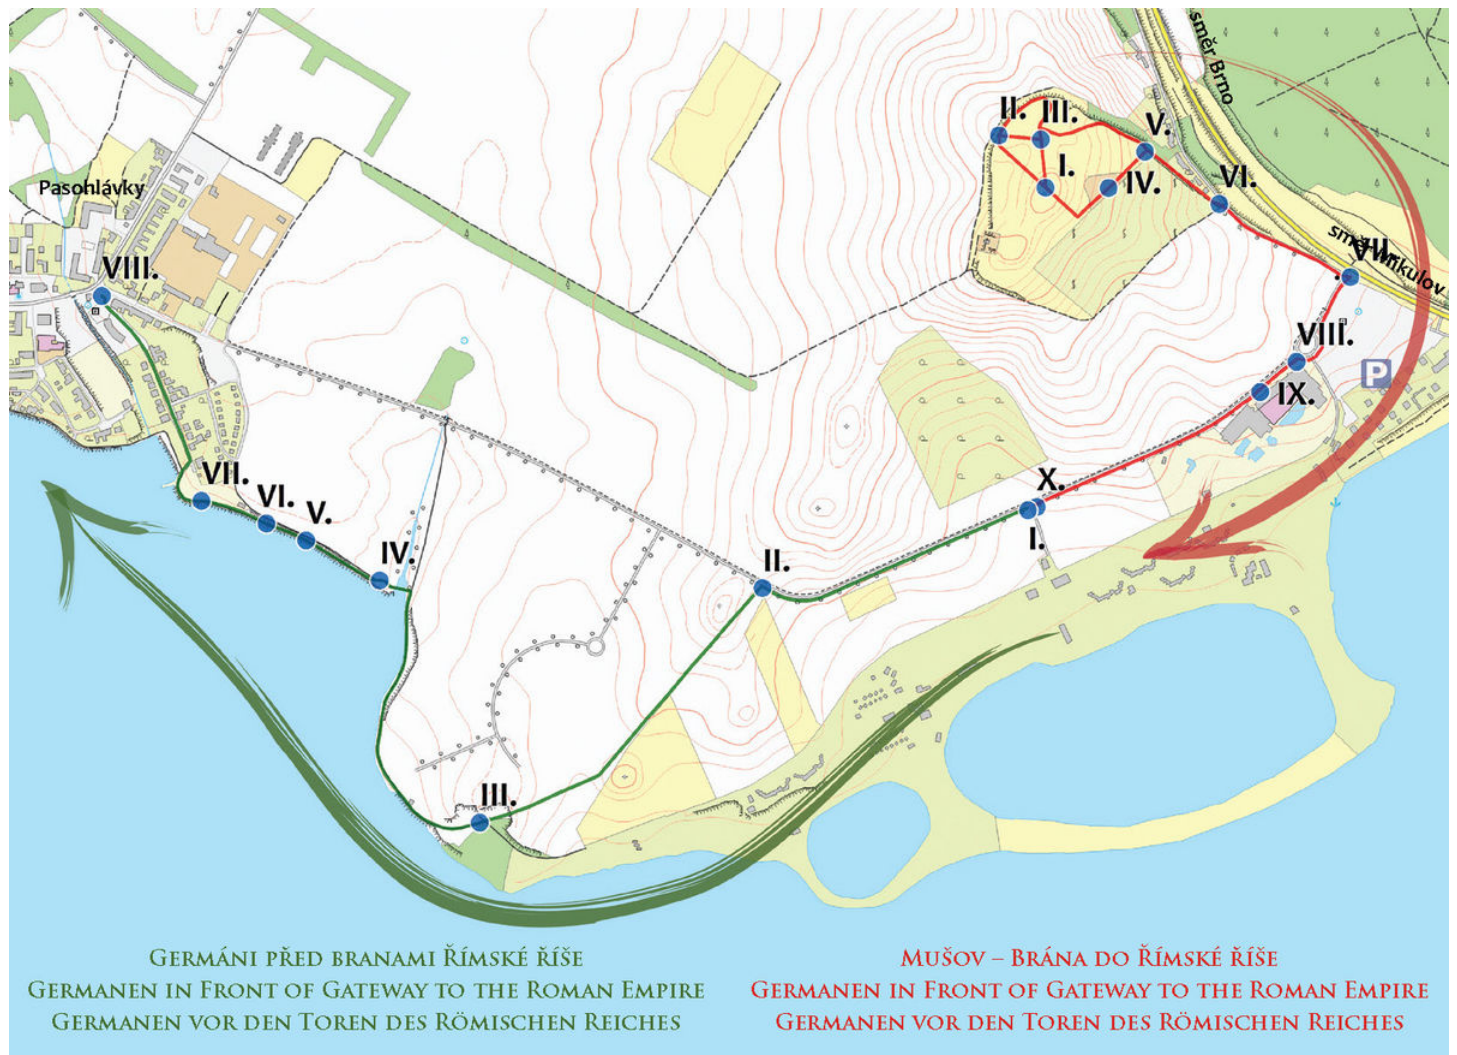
směr Brno

II. III.
V.
I.
IV.
VI.

směr Mikulov
VII.
VIII.
P
IX.

Pasohlávky
VIII.

X.
I.

VII.
VI.
V.
IV.

II.

III.

Germáni před branami Římské říše
Germanen in Front of Gateway to the Roman Empire
Germanen vor den Toren des Römischen Reiches

Mušov – Brána do Římské říše
Germanen in Front of Gateway to the Roman Empire
Germanen vor den Toren des Römischen Reiches